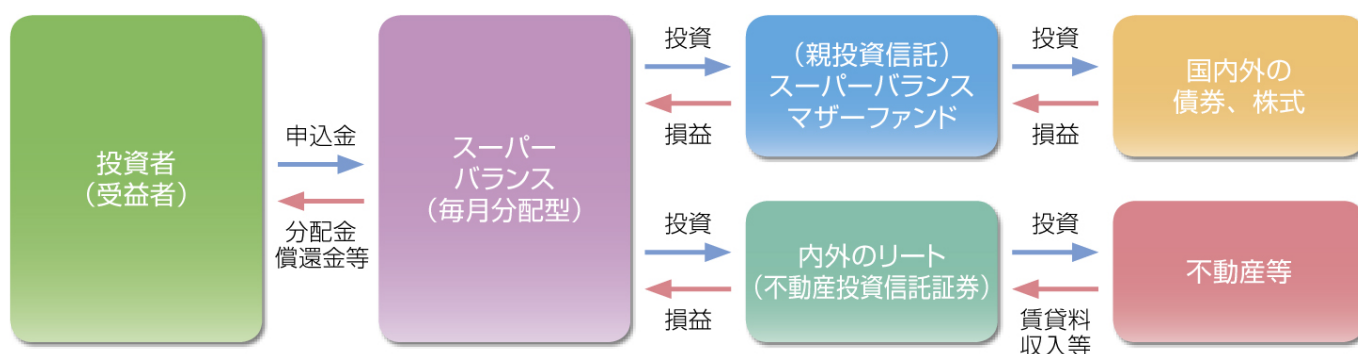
投資者
（受益者）

申込金

分配金
償還金等

スーパー
バランス
（毎月分配型）

投資

損益

（親投資信託）
スーパーバランス
マザーファンド

投資

損益

国内外の
債券、株式

投資

損益

内外のリート
（不動産投資信託証券）

投資

賃貸料
収入等

不動産等